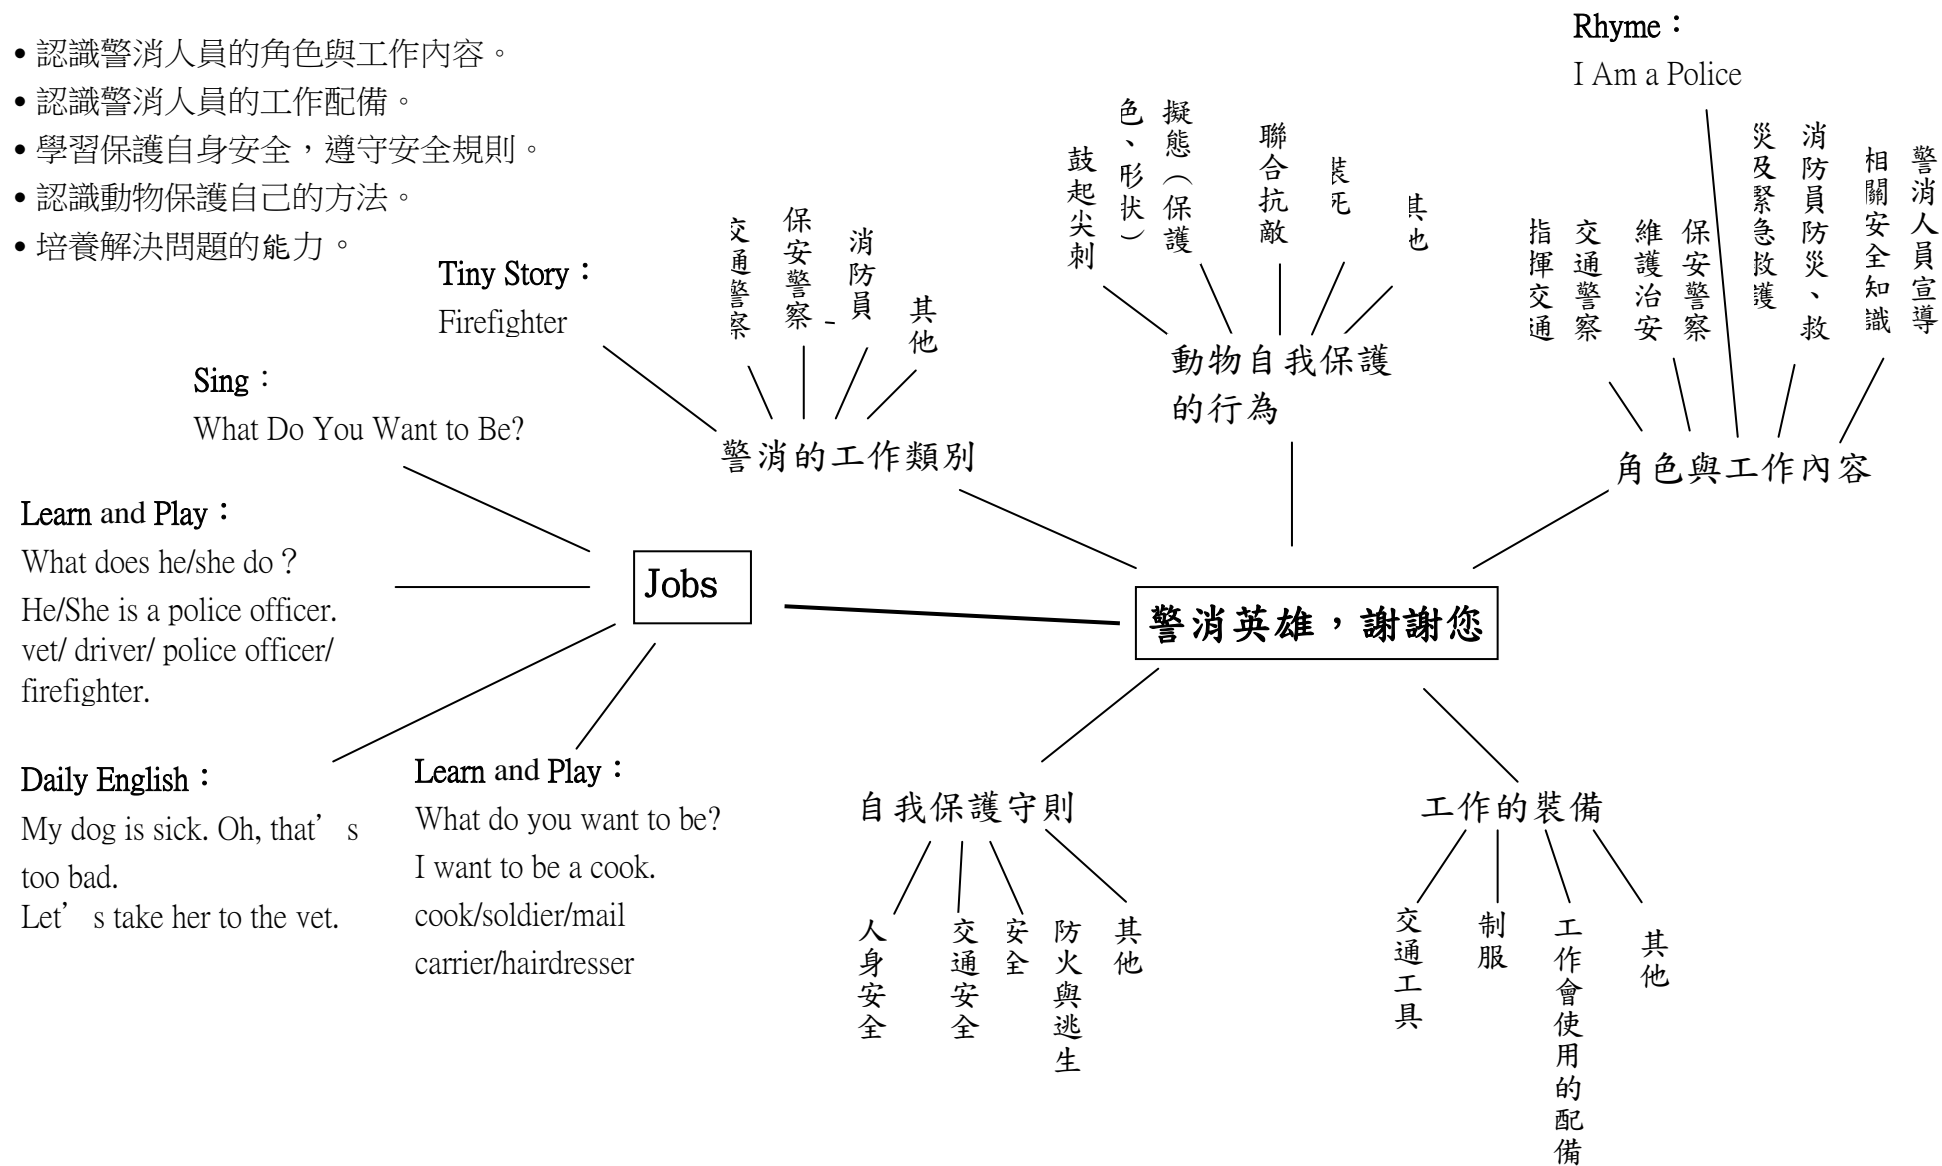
• 認識警消人員的角色與工作內容。
• 認識警消人員的工作配備。
• 學習保護自身安全，遵守安全規則。
• 認識動物保護自己的方法。
• 培養解決問題的能力。

Rhyme：
I Am a Police

Tiny Story：
Firefighter

Sing：
What Do You Want to Be?

Learn and Play：
What does he/she do？
He/She is a police officer.
vet/ driver/ police officer/ firefighter.

Daily English：
My dog is sick. Oh, that’s too bad.
Let’s take her to the vet.

Learn and Play：
What do you want to be?
I want to be a cook.
cook/soldier/mail carrier/hairdresser

Jobs

警消英雄，謝謝您

警消的工作類別
交通警察
保安警察
消防員
其他

動物自我保護的行為
鼓起尖刺
色、形狀）
擬態（保護
聯合抗敵
裝死
其他

角色與工作內容
指揮交通
交通警察
維護治安
保安警察
災及緊急救護
消防員防災、救
相關安全知識
警消人員宣導

自我保護守則
人身安全
交通安全
安全
防火與逃生
其他

工作的裝備
交通工具
制服
工作會使用的配備
其他